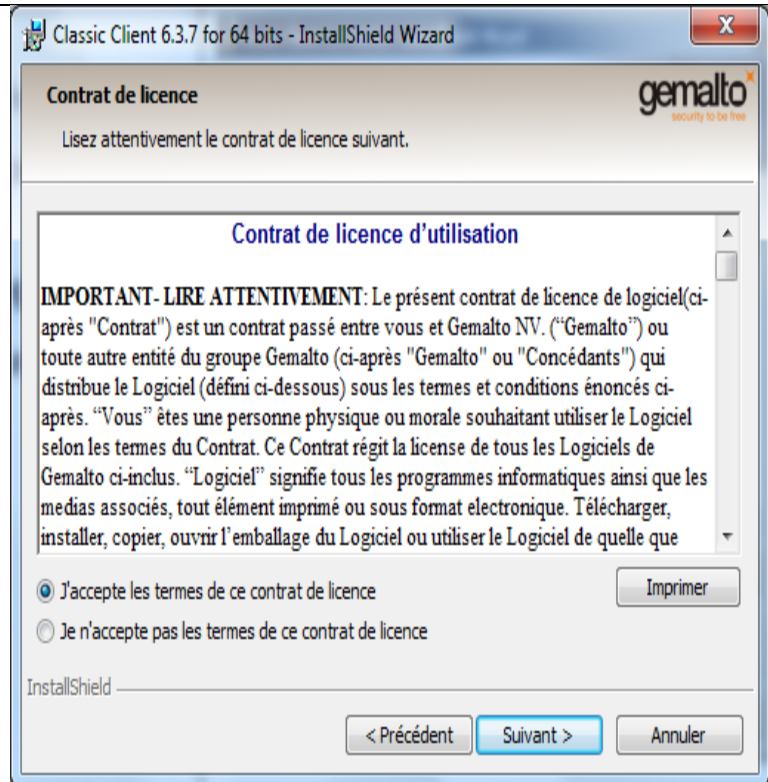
Classic Client 6.3.7 for 64 bits - InstallShield Wizard

X

Contrat de licence

Lisez attentivement le contrat de licence suivant.

gemalto
security to be free

Contrat de licence d’utilisation

IMPORTANT- LIRE ATTENTIVEMENT: Le présent contrat de licence de logiciel(ci-après "Contrat") est un contrat passé entre vous et Gemalto NV. (“Gemalto”) ou toute autre entité du groupe Gemalto (ci-après "Gemalto" ou "Concédants") qui distribue le Logiciel (défini ci-dessous) sous les termes et conditions énoncés ci-après. “Vous” êtes une personne physique ou morale souhaitant utiliser le Logiciel selon les termes du Contrat. Ce Contrat régit la licence de tous les Logiciels de Gemalto ci-inclus. “Logiciel” signifie tous les programmes informatiques ainsi que les medias associés, tout élément imprimé ou sous format electronique. Télécharger, installer, copier, ouvrir l’emballage du Logiciel ou utiliser le Logiciel de quelle que

J'accepte les termes de ce contrat de licence

Je n'accepte pas les termes de ce contrat de licence

Imprimer

InstallShield

< Précédent

Suivant >

Annuler